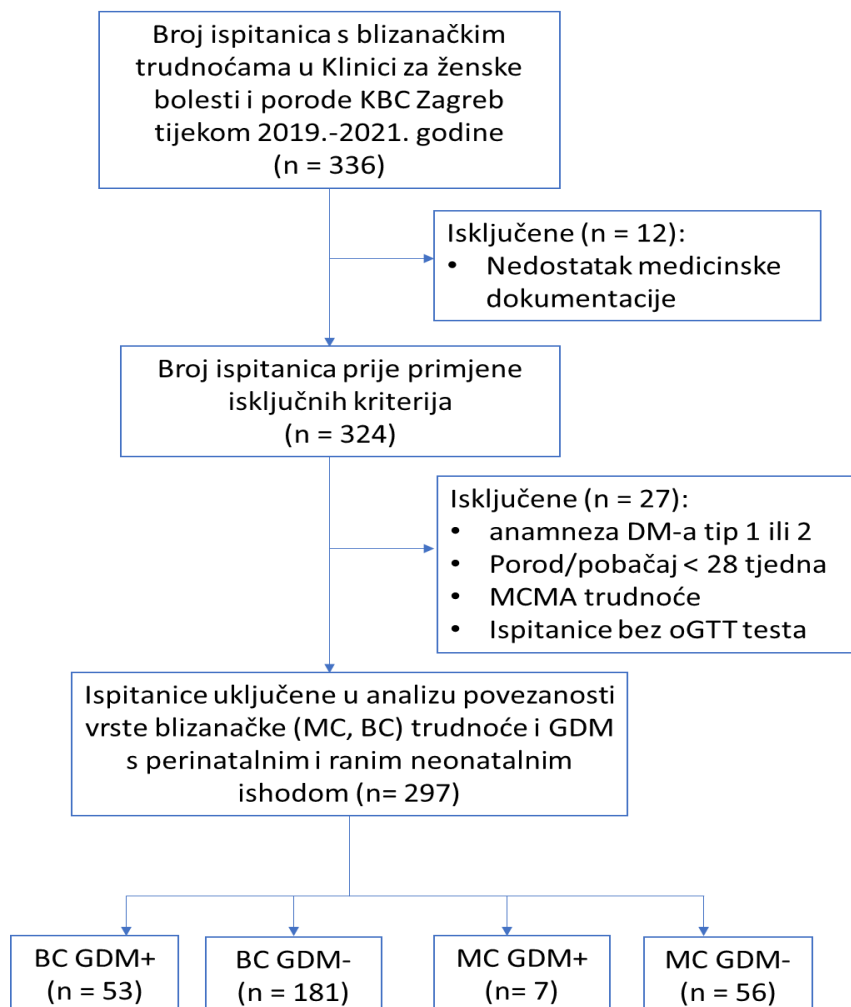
Broj ispitanica s blizanačkim trudnoćama u Klinici za ženske bolesti i porode KBC Zagreb tijekom 2019.-2021. godine (n = 336)

Isključene (n = 12):
• Nedostatak medicinske dokumentacije

Broj ispitanica prije primjene isključnih kriterija (n = 324)

Isključene (n = 27):
• anamneza DM-a tip 1 ili 2
• Porod/pobačaj < 28 tjedna
• MCMA trudnoće
• Ispitanice bez oGTT testa

Ispitanice uključene u analizu povezanosti vrste blizanačke (MC, BC) trudnoće i GDM s perinatalnim i ranim neonatalnim ishodom (n= 297)

BC GDM+ (n = 53)

BC GDM- (n = 181)

MC GDM+ (n= 7)

MC GDM- (n = 56)